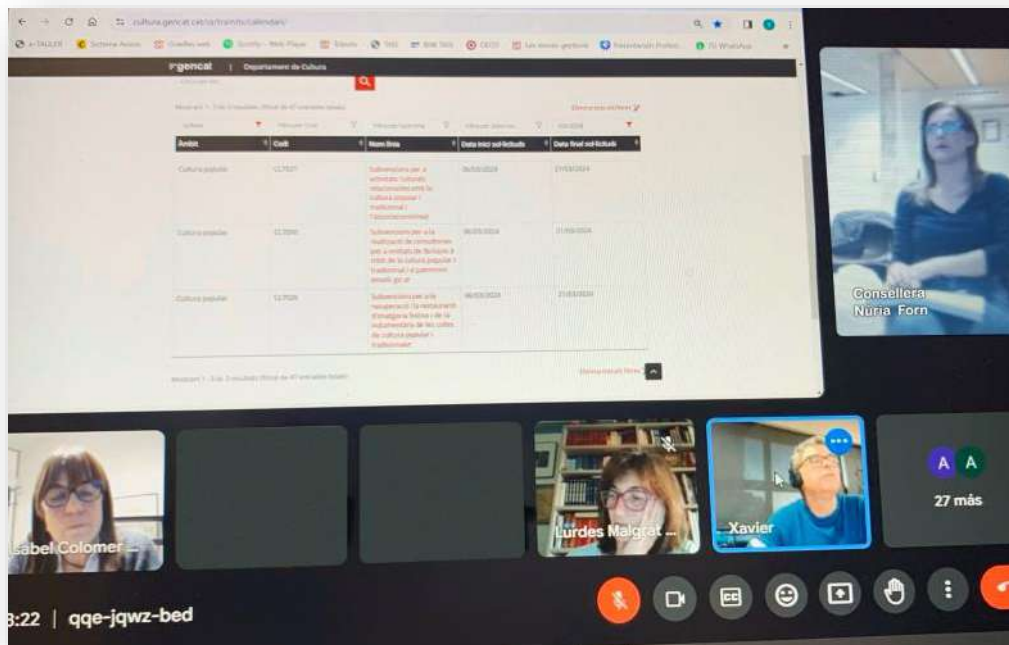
cultura.gencat.cat/ca/tramits/calendari/

e-TAULER | Gestió | Spotify – Web Player | DEDS | WhatsApp

gencat | Departament de Cultura

| Àmbit | Codi | Nom línia | Data inici sol·licituds | Data final sol·licituds |
|---|---|---|---|---|
| Cultura popular | CLT027 | Subvencions per a activitats culturals relacionades amb la cultura popular i tradicional i l'associacionisme | 06/03/2024 | 27/03/2024 |
| Cultura popular | CLT030 | Subvencions per a la realització de consultories per a entitats de foment a través de la cultura popular i tradicional i el patrimoni immaterial | 06/03/2024 | 27/03/2024 |
| Cultura popular | CLT028 | Subvencions per a la recuperació i la restauració d'imatgeria festiva i de la indumentària de les colles de cultura popular i tradicional | 06/03/2024 | 27/03/2024 |

Consellera Núria Forn

Isabel Colomer

Lurdes Malgrat

Xavier

A A
27 más

8:22 | qqe-jqwz-bed